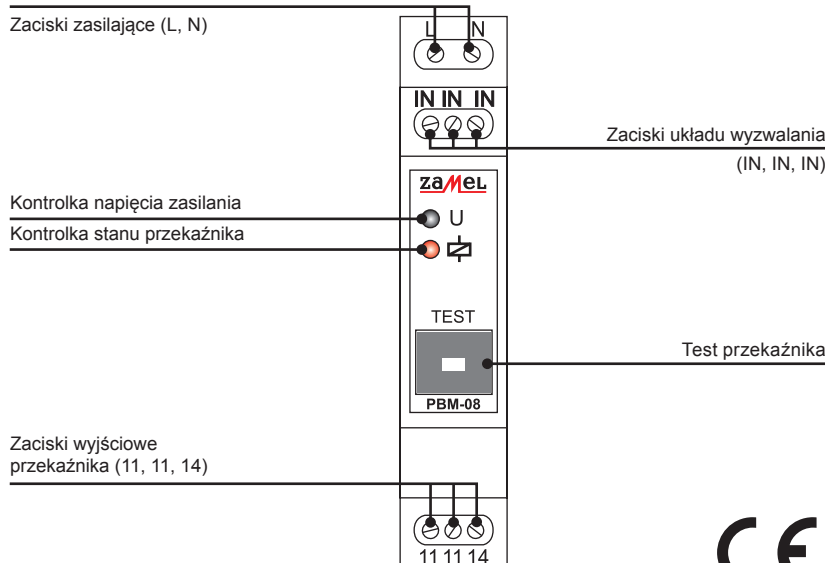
Zaciski zasilające (L, N)

L N

IN IN IN

Zaciski układu wyzwalania (IN, IN, IN)

zamel

Kontrolka napięcia zasilania

U

Kontrolka stanu przekaźnika

TEST

Test przekaźnika

PBM-08

Zaciski wyjściowe przekaźnika (11, 11, 14)

11 11 14

CE